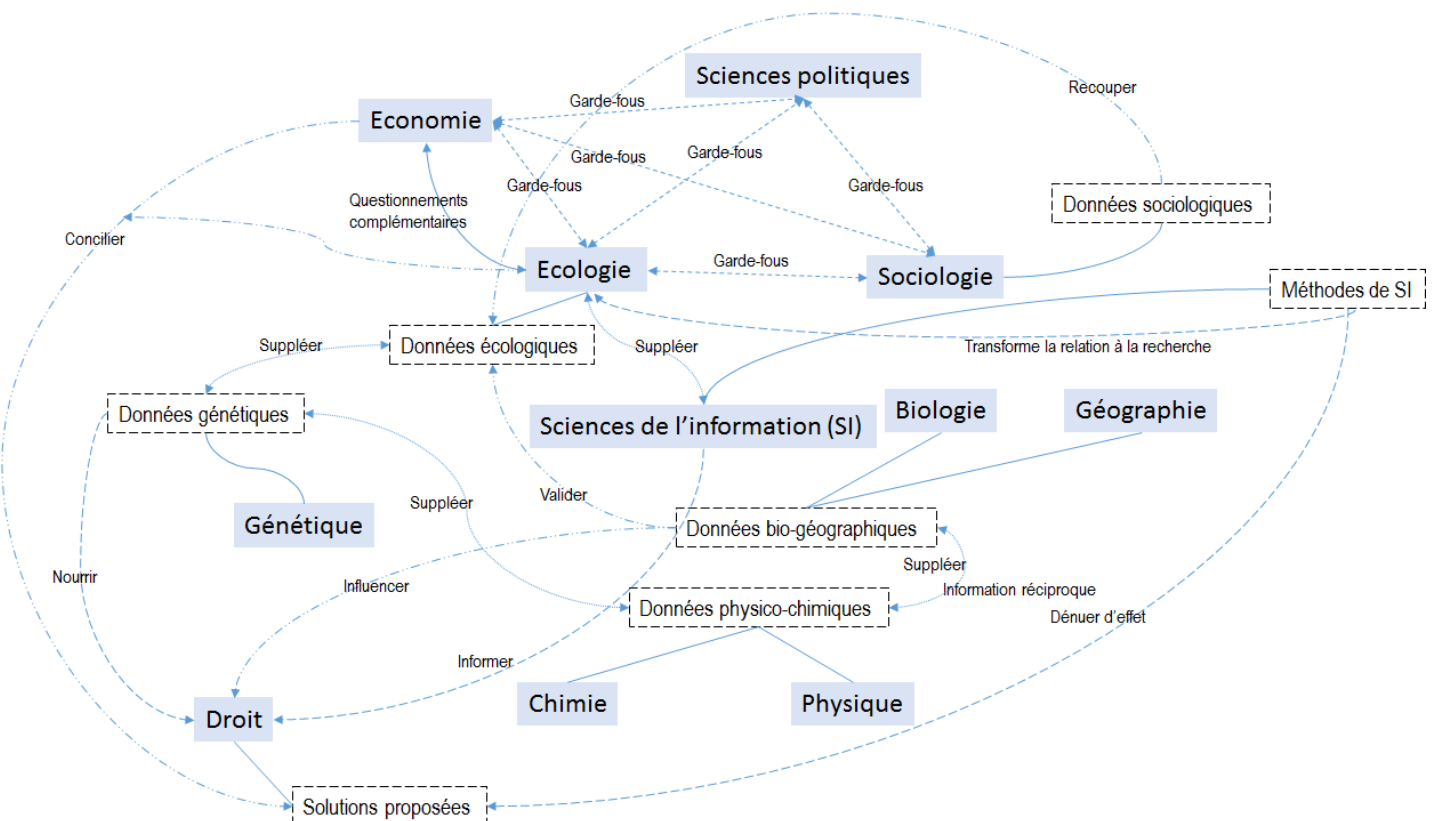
Sciences politiques

Recouper

Garde-fous

Economie

Garde-fous

Garde-fous

Garde-fous

Garde-fous

Questionnements complémentaires

Données sociologiques

Concilier

Ecologie

Garde-fous

Sociologie

Méthodes de SI

Suppléer

Données écologiques

Suppléer

Transforme la relation à la recherche

Données génétiques

Sciences de l'information (SI)

Biologie

Géographie

Suppléer

Valider

Génétique

Données bio-géographiques

Suppléer

Nourrir

Influencer

Information réciproque

Données physico-chimiques

Dénuer d'effet

Informer

Chimie

Physique

Droit

Solutions proposées